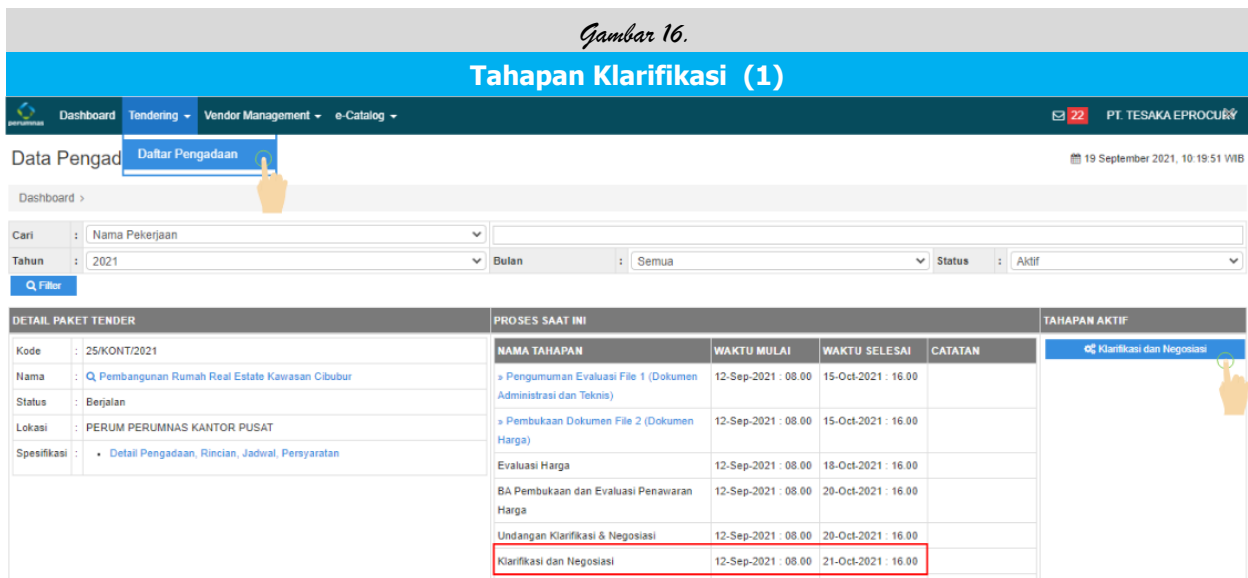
Gambar 16.

Tahapan Klarifikasi (1)

perumnas Dashboard Tendering ▾ Vendor Management ▾ e-Catalog ▾ 22 PT. TESAKA EPROCURY

Daftar Pengadaan

Data Pengad

19 September 2021, 10:19:51 WIB

Dashboard ›

Cari : Nama Pekerjaan

Tahun : 2021 Bulan : Semua Status : Aktif

Filter

DETAIL PAKET TENDER

| | |
|---|---|
| Kode | : 25/KONT/2021 |
| Nama | : Pembangunan Rumah Real Estate Kawasan Cibubur |
| Status | : Berjalan |
| Lokasi | : PERUM PERUMNAS KANTOR PUSAT |
| Spesifikasi | : • Detail Pengadaan, Rincian, Jadwal, Persyaratan |

PROSES SAAT INI

| NAMA TAHAPAN | WAKTU MULAI | WAKTU SELESAI | CATATAN |
|---|---|---|---|
| » Pengumuman Evaluasi File 1 (Dokumen Administrasi dan Teknis) | 12-Sep-2021 : 08.00 | 15-Oct-2021 : 16.00 | |
| » Pembukaan Dokumen File 2 (Dokumen Harga) | 12-Sep-2021 : 08.00 | 15-Oct-2021 : 16.00 | |
| Evaluasi Harga | 12-Sep-2021 : 08.00 | 18-Oct-2021 : 16.00 | |
| BA Pembukaan dan Evaluasi Penawaran Harga | 12-Sep-2021 : 08.00 | 20-Oct-2021 : 16.00 | |
| Undangan Klarifikasi & Negosiasi | 12-Sep-2021 : 08.00 | 20-Oct-2021 : 16.00 | |
| Klarifikasi dan Negosiasi | 12-Sep-2021 : 08.00 | 21-Oct-2021 : 16.00 | |

TAHAPAN AKTIF

Klarifikasi dan Negosiasi